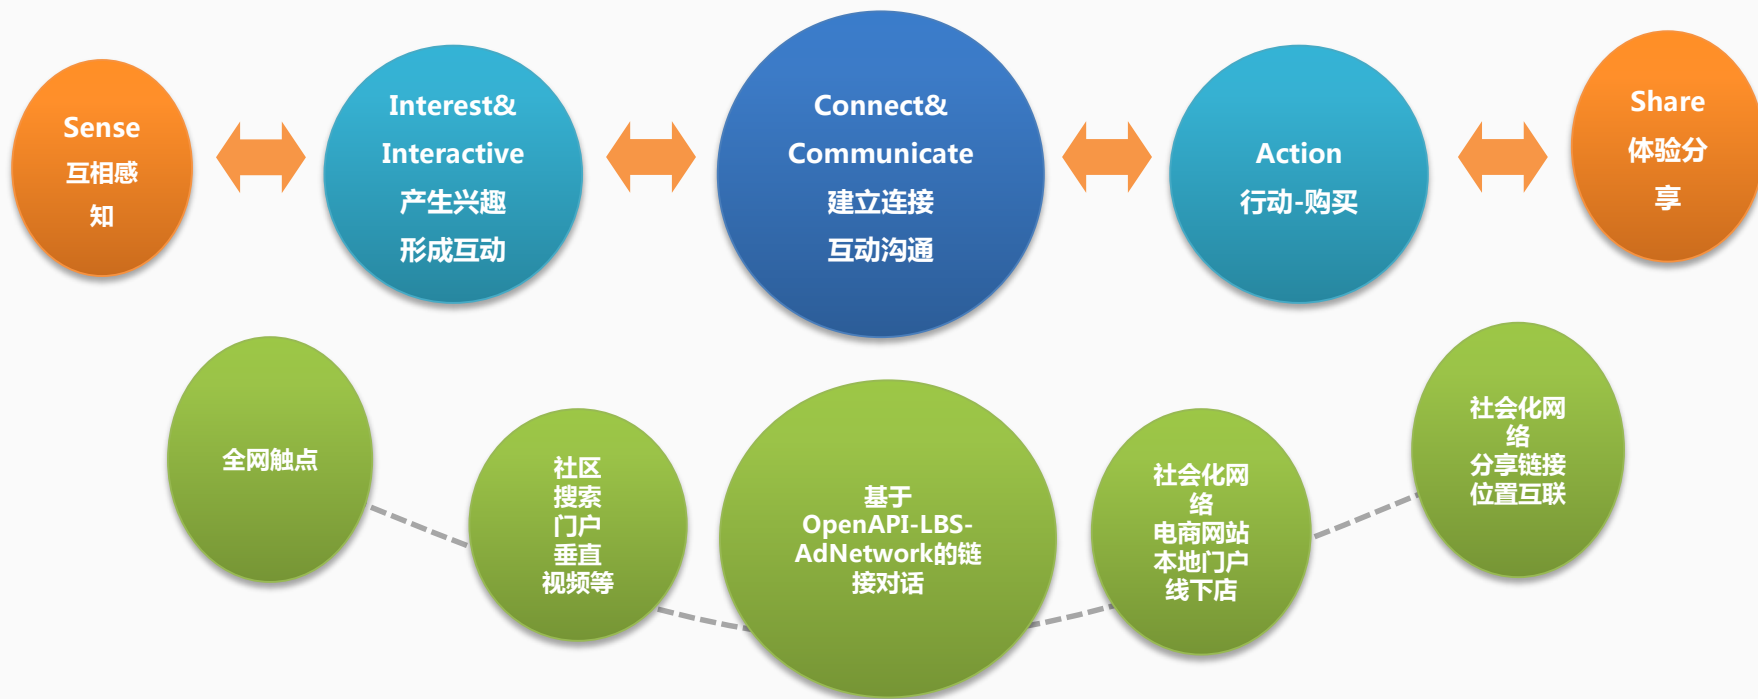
Sense
互相感
知

Interest&
Interactive
产生兴趣
形成互动

Connect&
Communicate
建立连接
互动沟通

Action
行动-购买

Share
体验分
享

全网触点

社区
搜索
门户
垂直
视频等

基于
OpenAPI-LBS-
AdNetwork的链
接对话

社会化网
络
电商网站
本地门户
线下店

社会化网
络
分享链接
位置互联